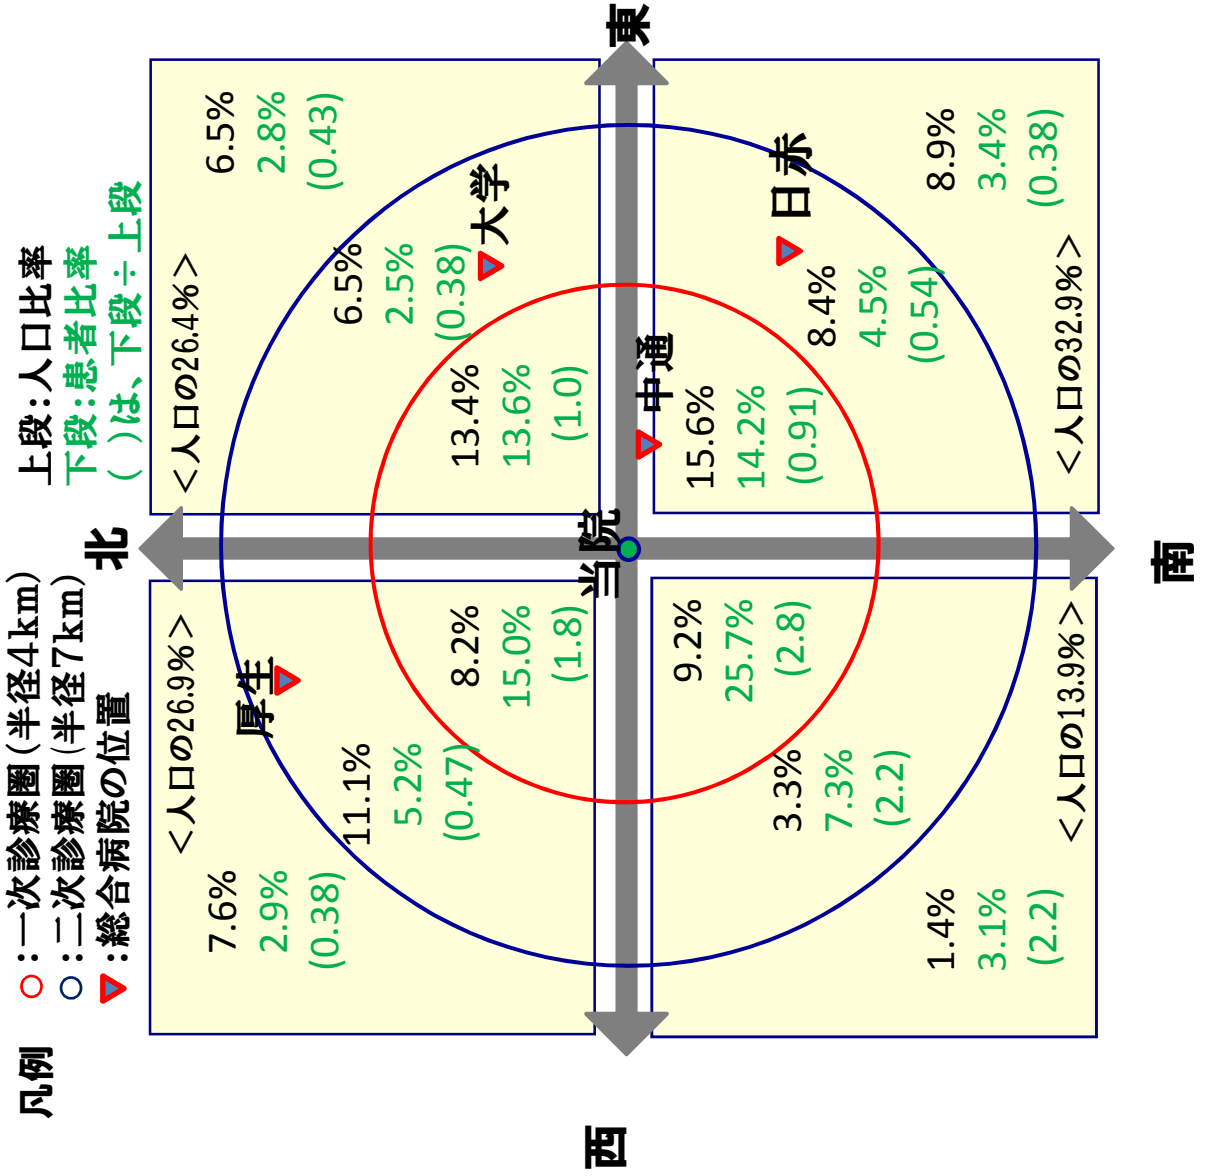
凡例
○：一次診療圏（半径4km）
○：二次診療圏（半径7km）
▼：総合病院の位置

上段：人口比率
下段：患者比率
（ ）は、下段÷上段

東
西
南
北

当院
中通
大学
日赤
厚生

＜人口の26.4％＞
6.5%
2.8%
(0.43)
6.5%
2.5%
(0.38)
13.4%
13.6%
(1.0)

＜人口の32.9％＞
8.9%
3.4%
(0.38)
8.4%
4.5%
(0.54)
15.6%
14.2%
(0.91)

＜人口の26.9％＞
7.6%
2.9%
(0.38)
11.1%
5.2%
(0.47)
8.2%
15.0%
(1.8)

＜人口の13.9％＞
1.4%
3.1%
(2.2)
3.3%
7.3%
(2.2)
9.2%
25.7%
(2.8)